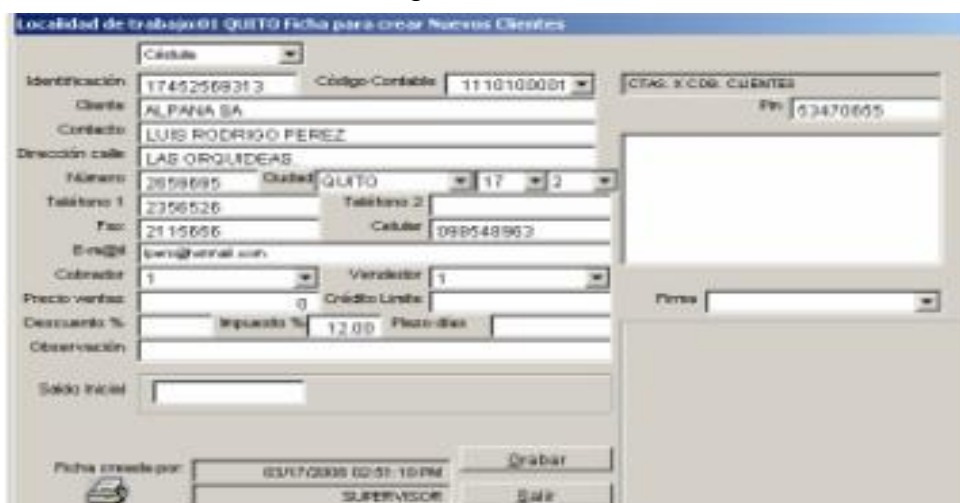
Localidad de trabajo:01 QUITO Ficha para crear Nuevos Clientes

Cédula

Identificación 17452569313
Código Contable 1110100001
CTAS. X COB. CLIENTES
Pin 53470665
Cliente ALPANA SA
Contacto LUIS RODRIGO PEREZ
Dirección calle LAS ORQUIDEAS
Número 2659695
Ciudad QUITO
17
2
Teléfono 1 2356526
Teléfono 2
Fax 2115656
Celular 098548963
E-mail lperiz@hotmail.com
Cobrador 1
Vendedor 1
Precio ventas 0
Crédito Límite
Firma
Descuento %
Impuesto % 12.00
Plazo días
Observación

Saldo inicial

Ficha creada por: 03/17/2008 02:51:10 PM
SUPERVISOR
Grabar
Salir